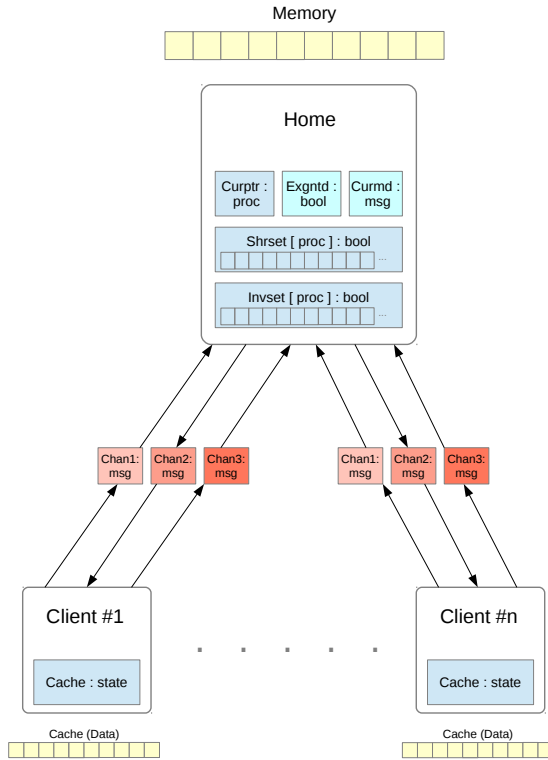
Memory

Home

Curptr : proc

Exgntd : bool

Curmd : msg

Shrset [ proc ] : bool

...

Invset [ proc ] : bool

...

Chan1: msg

Chan2: msg

Chan3: msg

Chan1: msg

Chan2: msg

Chan3: msg

Client #1

Cache : state

Client #n

Cache : state

Cache (Data)

Cache (Data)